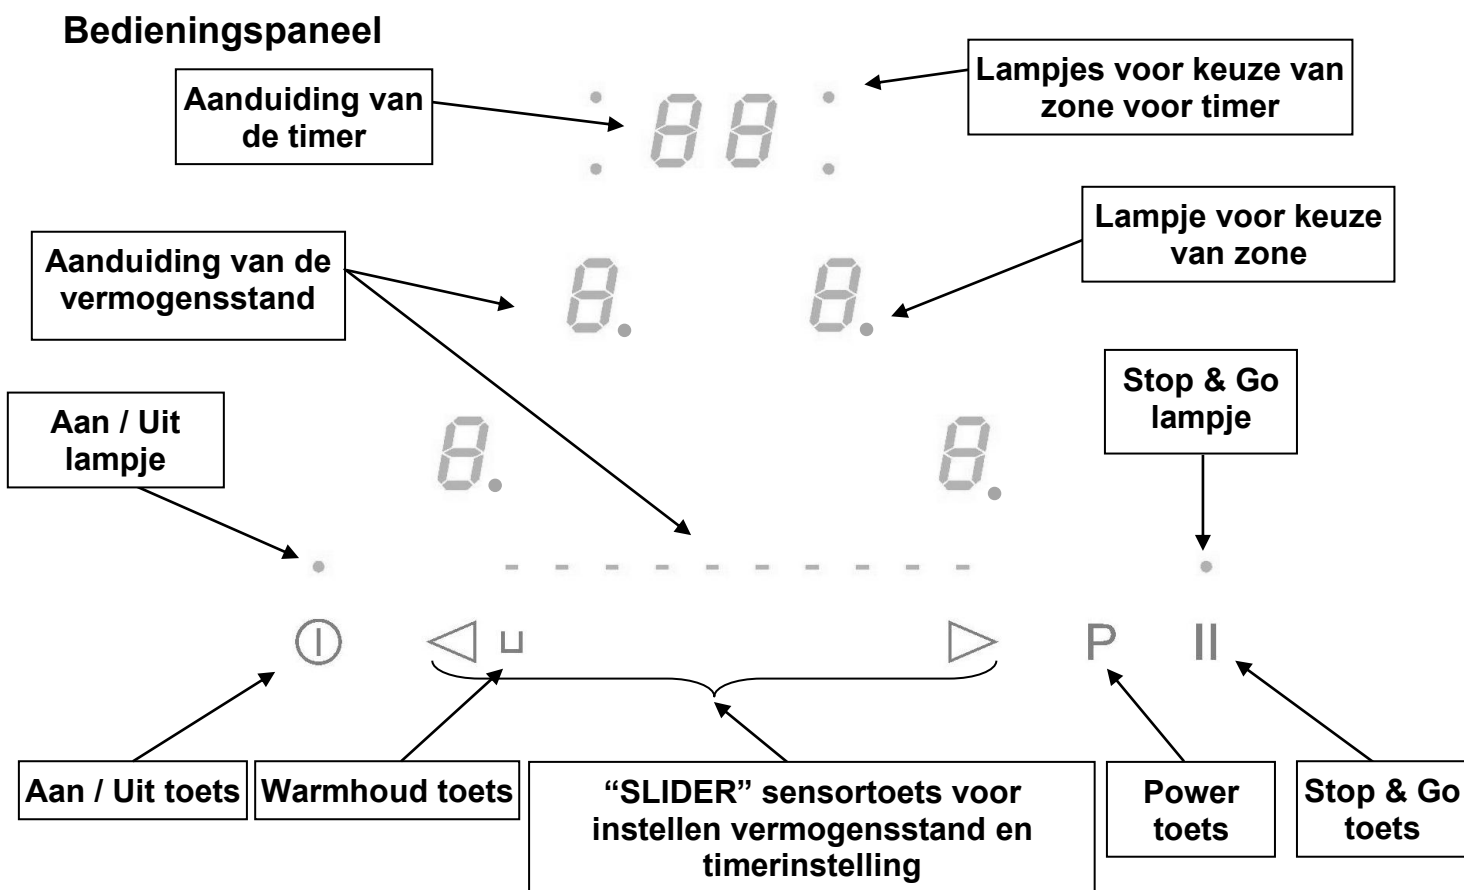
Bedieningspaneel

Aanduiding van de timer

Lampjes voor keuze van zone voor timer

88

Aanduiding van de vermogensstand

Lampje voor keuze van zone

8.

8.

Stop & Go lampje

Aan / Uit lampje

8.

8.

P

Aan / Uit toets

Warmhoud toets

"SLIDER" sensortoets voor instellen vermogensstand en timerinstelling

Power toets

Stop & Go toets